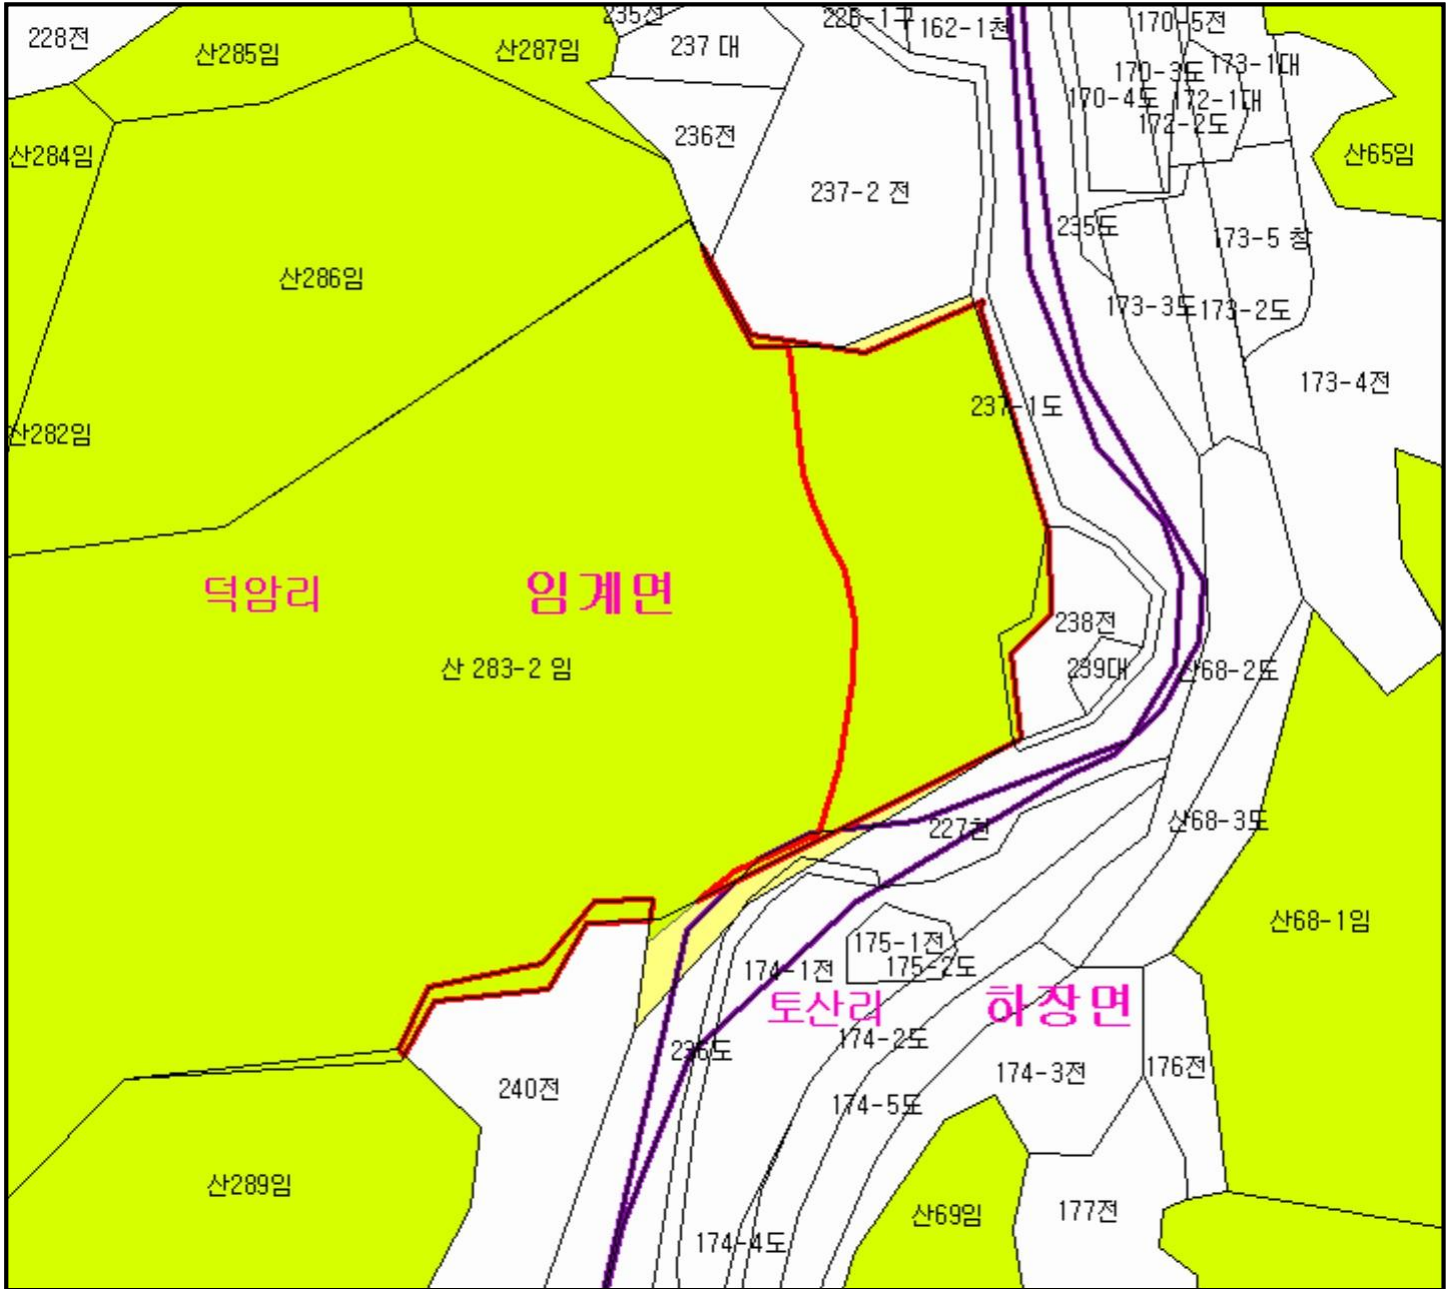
228전
산285임
산287임
235전
237 대
226-1구
162-1천
170-5전
170-3도
173-1대
170-4도
172-1대
172-2도
산65임
산284임
236전
237-2 전
235도
173-5 창
산286임
173-3도
173-2도
173-4전
산282임
237-1도
덕암리
임계면
238전
239대
산68-2도
산 283-2 임
227천
산68-3도
산68-1임
175-1전
174-1전
175-2도
토산리
하장면
236도
174-2도
240전
174-3전
176전
174-5도
산289임
산69임
177전
174-4도